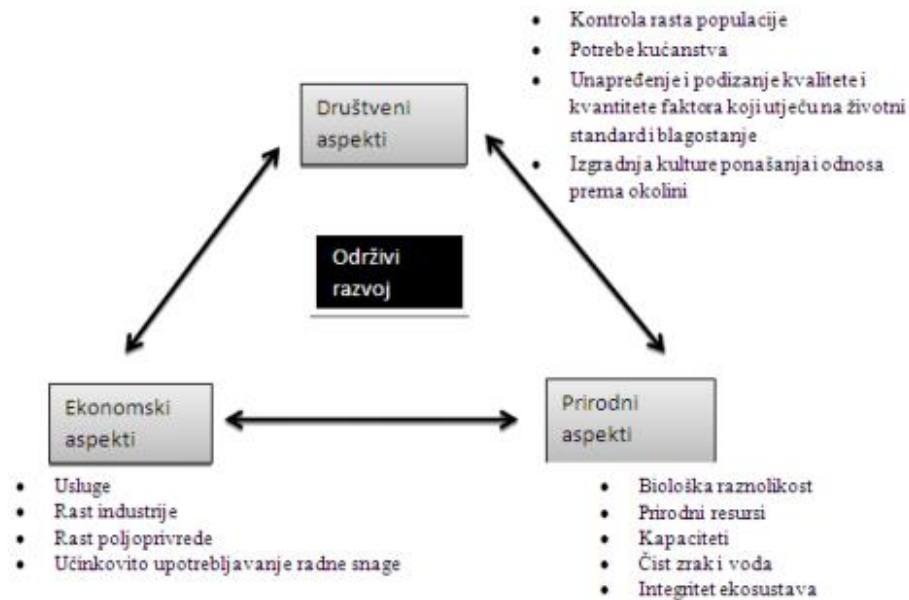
- Kontrola rasta populacije
- Potrebe kućanstva
- Unapređenje i podizanje kvalitete i kvantitete faktora koji utječu na životni standard i blagostanje
- Izgradnja kulture ponašanja i odnosa prema okolini

Društveni aspekti

Održivi razvoj

Ekonomski aspekti

Prirodni aspekti

- Usluge
- Rast industrije
- Rast poljoprivrede
- Učinkovito upotrebljavanje radne snage

- Biološka raznolikost
- Prirodni resursi
- Kapaciteti
- Čist zrak i voda
- Integritet ekosustava